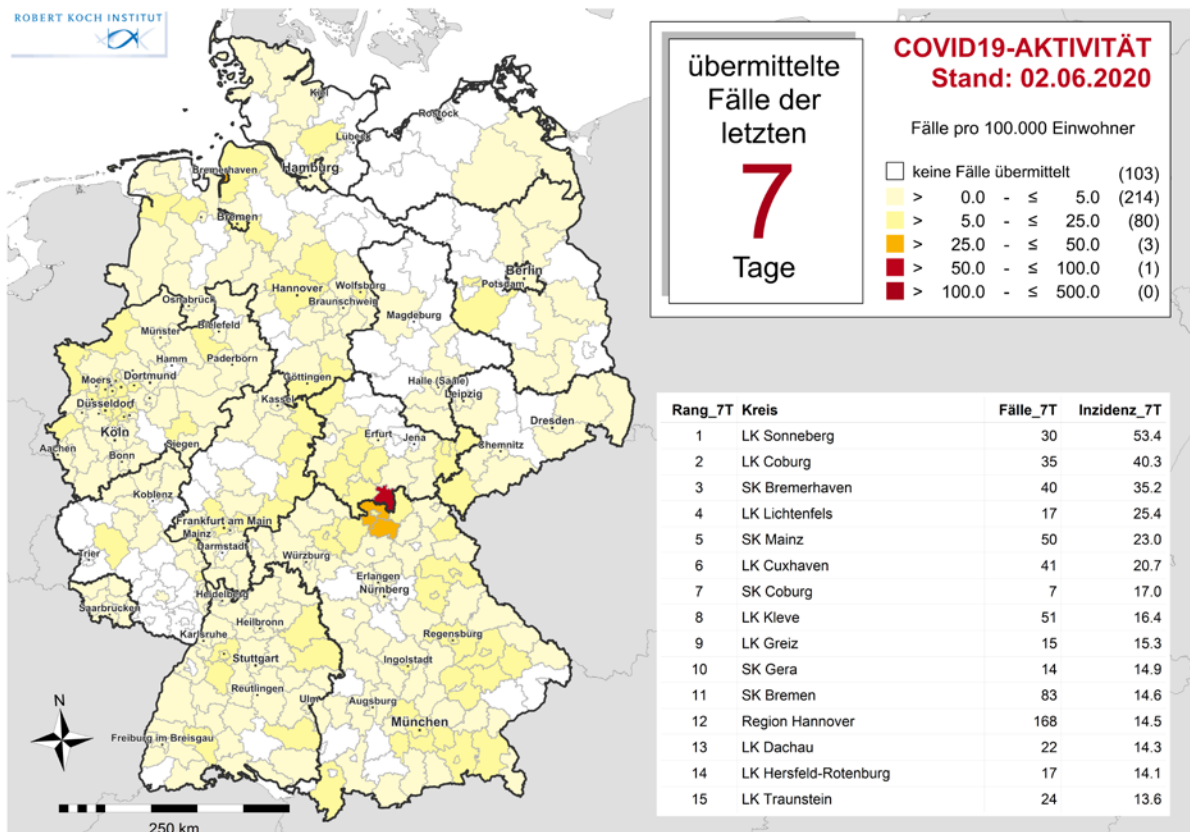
ROBERT KOCH INSTITUT

übermittelte Fälle der letzten
7
Tage

COVID19-AKTIVITÄT
Stand: 02.06.2020

Fälle pro 100.000 Einwohner

keine Fälle übermittelt (103)
> 0.0 - ≤ 5.0 (214)
> 5.0 - ≤ 25.0 (80)
> 25.0 - ≤ 50.0 (3)
> 50.0 - ≤ 100.0 (1)
> 100.0 - ≤ 500.0 (0)

Kiel
Lübeck
Rostock
Bremerhaven
Hamburg
Bremen
Berlin
Potsdam
Hannover
Wolfsburg
Braunschweig
Osnabrück
Magdeburg
Münster
Bielefeld
Hamm
Paderborn
Dortmund
Moers
Düsseldorf
Göttingen
Halle (Saale)
Leipzig
Kassel
Köln
Aachen
Siegen
Bonn
Erfurt
Jena
Chemnitz
Dresden
Koblenz
Frankfurt am Main
Mainz
Darmstadt
Trier
Würzburg
Erlangen
Nürnberg
Saarbrücken
Heidelberg
Heilbronn
Karlsruhe
Regensburg
Stuttgart
Ingolstadt
Reutlingen
Ulm
Augsburg
München
Freiburg im Breisgau
N
250 km

| Rang_7T | Kreis | Fälle_7T | Inzidenz_7T |
|---|---|---|---|
| 1 | LK Sonneberg | 30 | 53.4 |
| 2 | LK Coburg | 35 | 40.3 |
| 3 | SK Bremerhaven | 40 | 35.2 |
| 4 | LK Lichtenfels | 17 | 25.4 |
| 5 | SK Mainz | 50 | 23.0 |
| 6 | LK Cuxhaven | 41 | 20.7 |
| 7 | SK Coburg | 7 | 17.0 |
| 8 | LK Kleve | 51 | 16.4 |
| 9 | LK Greiz | 15 | 15.3 |
| 10 | SK Gera | 14 | 14.9 |
| 11 | SK Bremen | 83 | 14.6 |
| 12 | Region Hannover | 168 | 14.5 |
| 13 | LK Dachau | 22 | 14.3 |
| 14 | LK Hersfeld-Rotenburg | 17 | 14.1 |
| 15 | LK Traunstein | 24 | 13.6 |